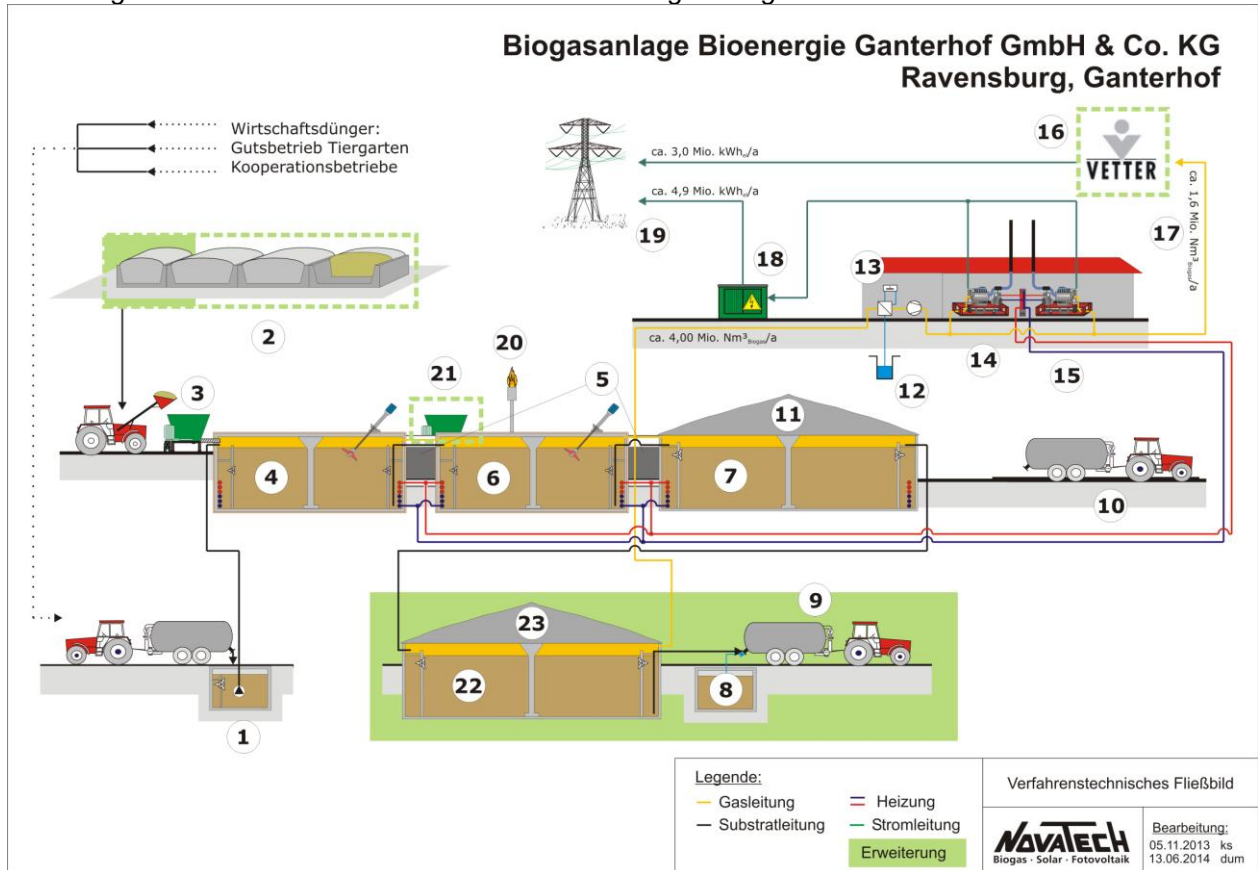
Biogasanlage Bioenergie Ganterhof GmbH & Co. KG
Ravensburg, Ganterhof

Wirtschaftsdünger:
Gutsbetrieb Tiergarten
Kooperationsbetriebe

ca. 3,0 Mio. $kWh_{el}/a$

ca. 4,9 Mio. $kWh_{th}/a$

16

VETTER

ca. 1,6 Mio. $Nm^3_{Biogas}/a$

17

19

18

13

2

ca. 4,00 Mio. $Nm^3_{Biogas}/a$

20

21

5

3

12

14

15

11

4

6

7

10

9

23

22

8

1

Legende:
Gasleitung
Substratleitung
Heizung
Stromleitung
Erweiterung

Verfahrenstechnisches Fließbild

NOVATECH
Biogas · Solar · Fotovoltaik

Bearbeitung:
05.11.2013 ks
13.06.2014 dum